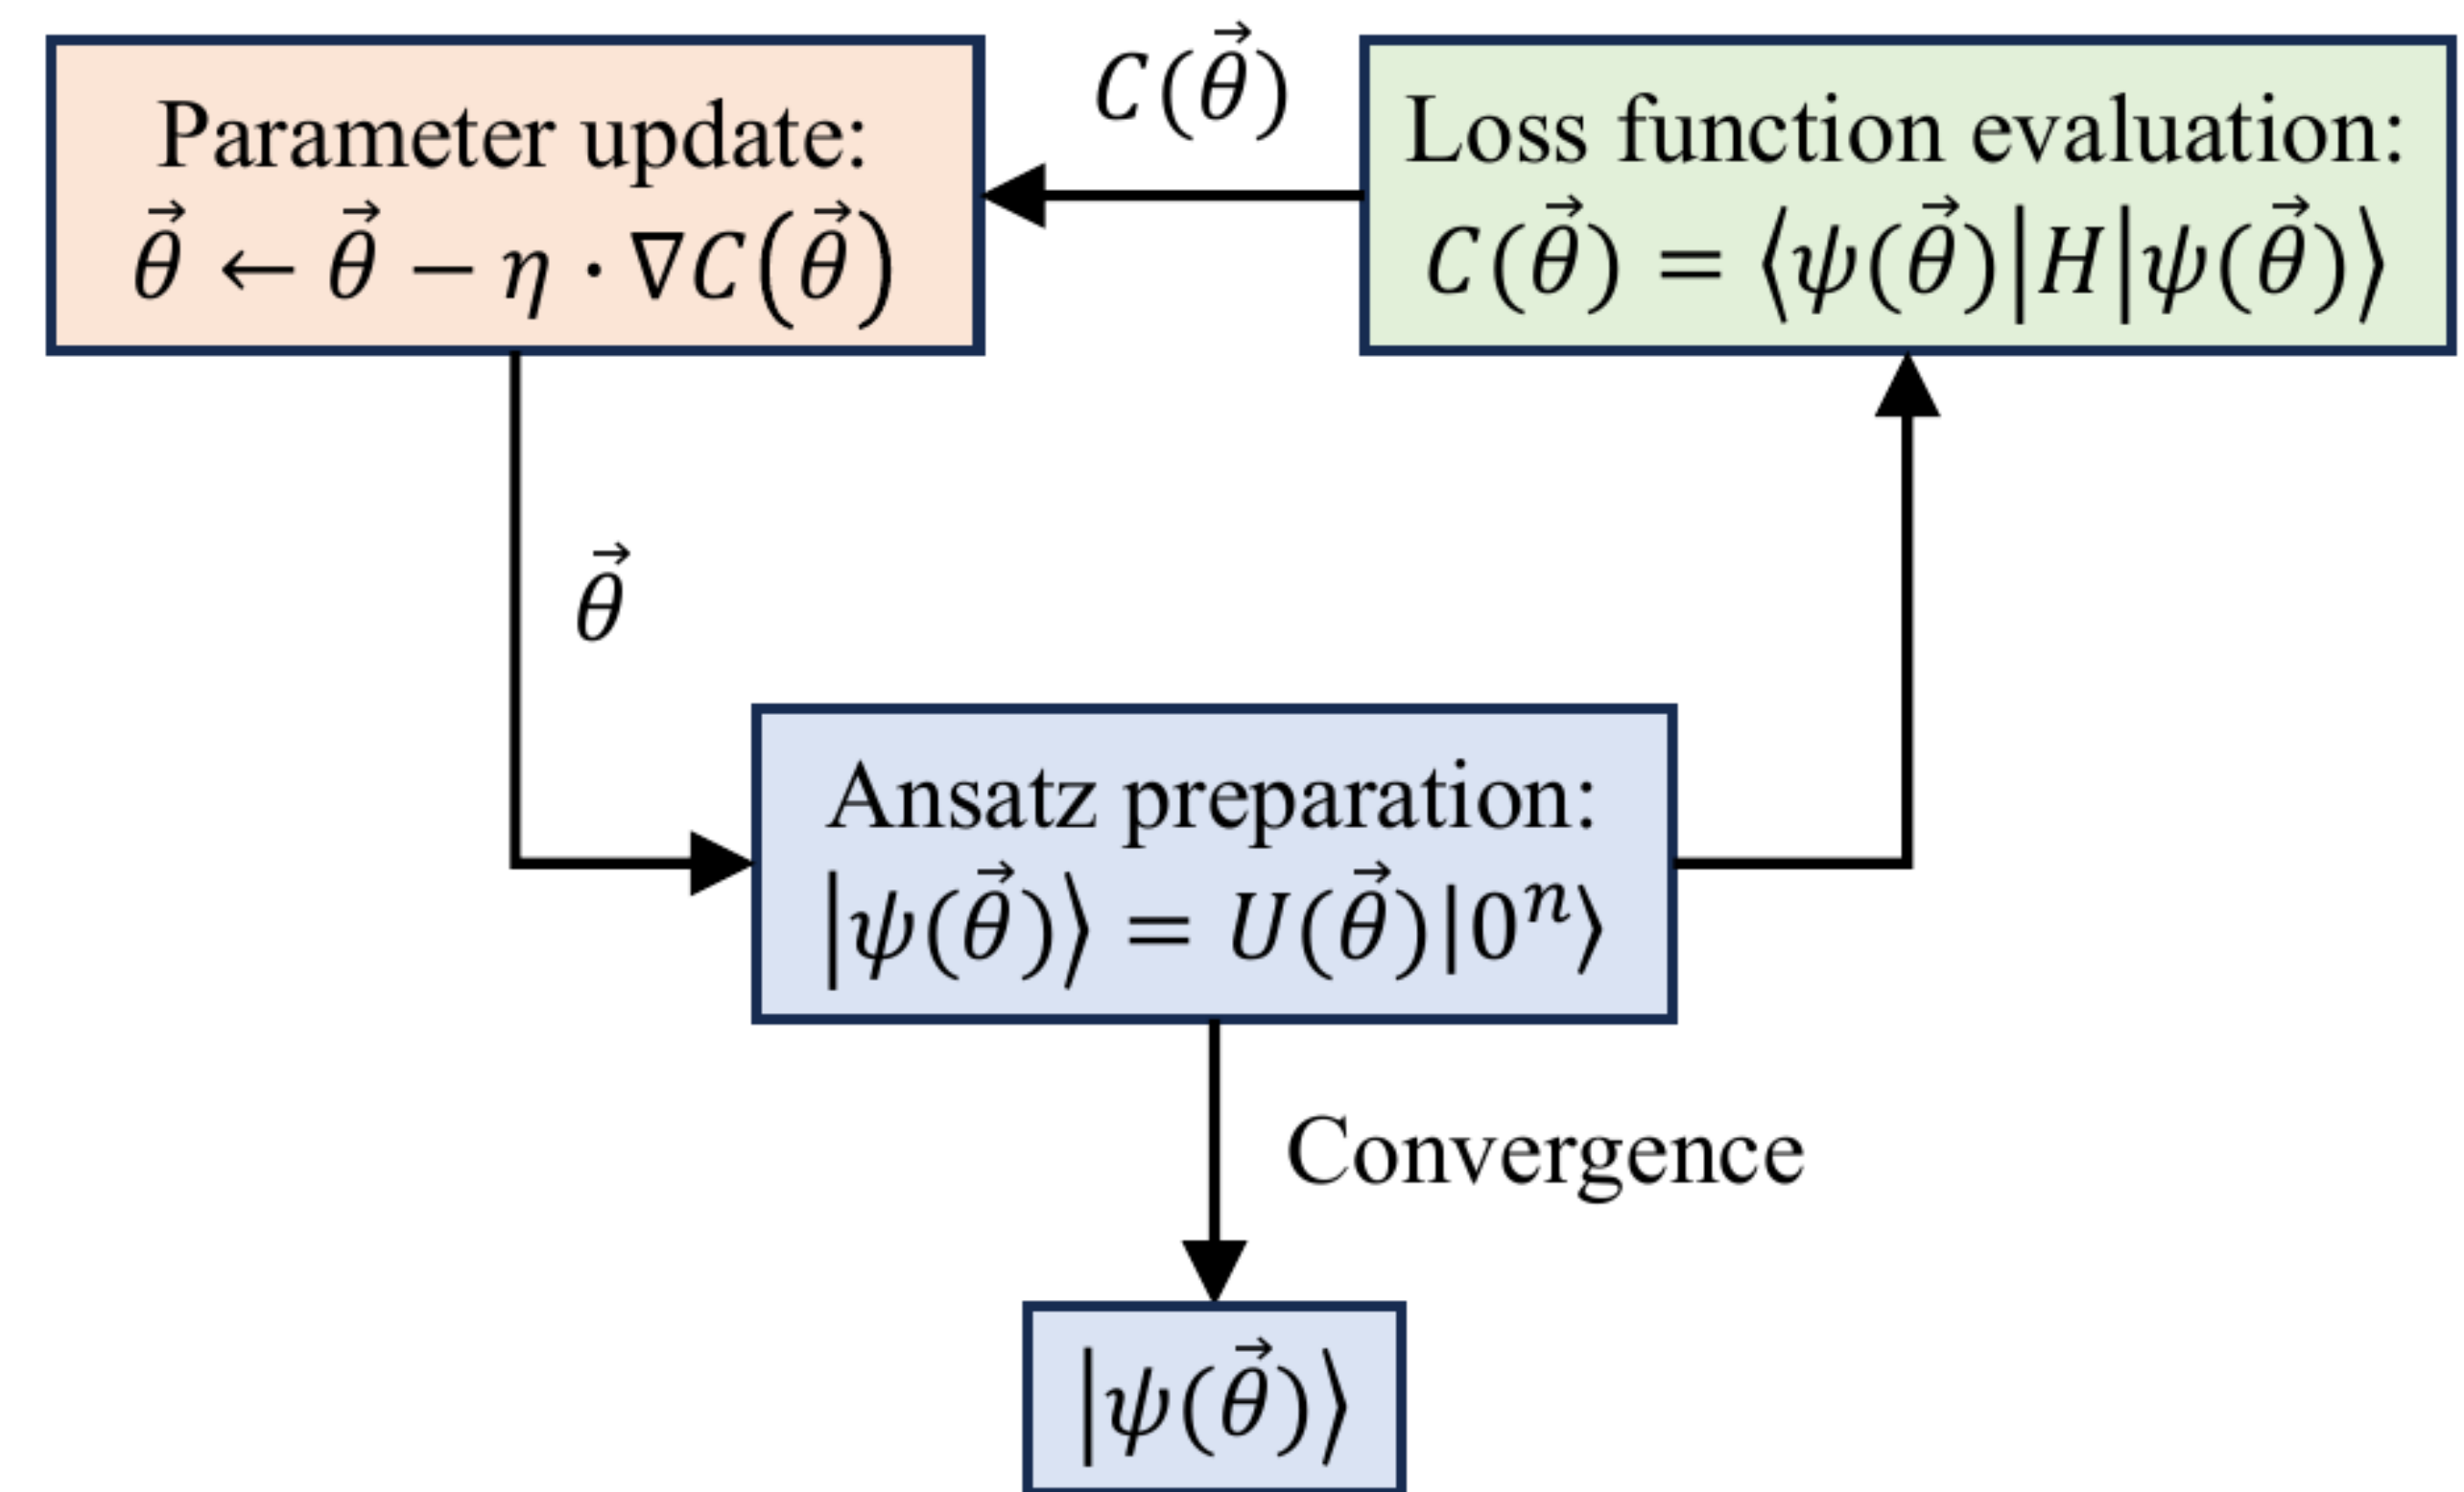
Parameter update:
$\vec{\theta} \leftarrow \vec{\theta} - \eta \cdot \nabla C(\vec{\theta})$

$C(\vec{\theta})$

Loss function evaluation:
$C(\vec{\theta}) = \langle \psi(\vec{\theta}) | H | \psi(\vec{\theta}) \rangle$

$\vec{\theta}$

Ansatz preparation:
$|\psi(\vec{\theta})\rangle = U(\vec{\theta})|0^n\rangle$

Convergence

$|\psi(\vec{\theta})\rangle$